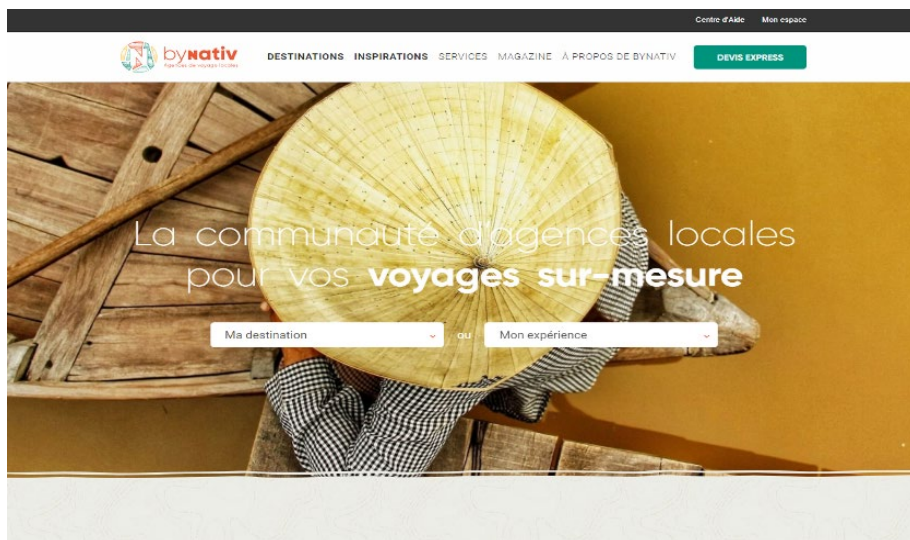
Centre d'Aide Mon espace

byNATIV
Agences de voyage locales

DESTINATIONS INSPIRATIONS SERVICES MAGAZINE À PROPOS DE BYNATIV

DEVIS EXPRESS

La communauté d'agences locales pour vos **voyages sur-mesure**

Ma destination ou Mon expérience